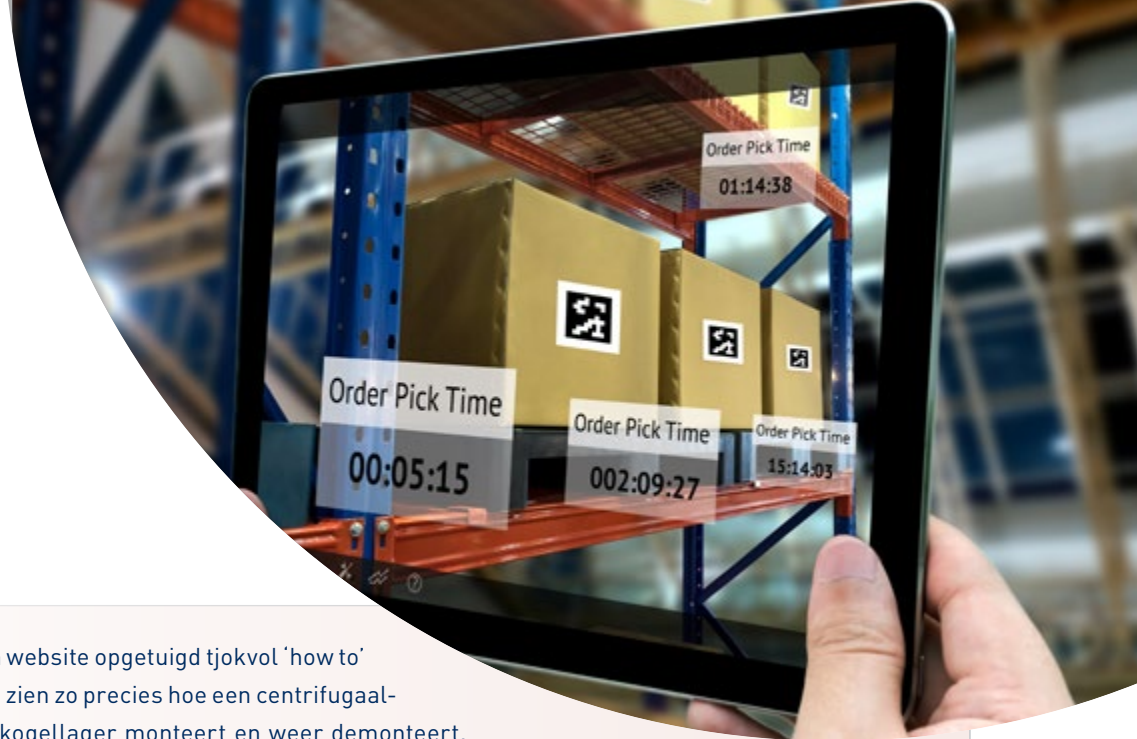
Order Pick Time
01:14:38

Order Pick Time
00:05:15

Order Pick Time
002:09:27

Order Pick Time
15:14:03

website opgetuigd tjokvol 'how to' zien zo precies hoe een centrifugaalkogellager monteert en weer demonteert.